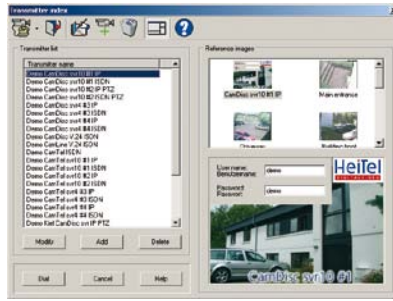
Transmitter select

Transmitter list

Transmitter name
Demo CamDisc svr10 #1 IP
Demo CamDisc svr10 #1 ISDN
Demo CamDisc svr10 #2 IP PTZ
Demo CamDisc svr10 #2 ISDN PTZ
Demo CamDisc svr4 #3 IP
Demo CamDisc svr4 #3 ISDN
Demo CamDisc svr4 #4 IP
Demo CamDisc svr4 #4 ISDN
Demo CamDisc V.24 ISDN
Demo CamLine V.24 ISDN
Demo CamTel ISDN
Demo CamTel svr10 #1 IP
Demo CamTel svr10 #1 ISDN
Demo CamTel svr10 #2 IP
Demo CamTel svr10 #2 ISDN
Demo CamTel svr4 #3 IP
Demo CamTel svr4 #3 ISDN
Demo CamTel svr4 #4 IP
Demo CamTel svr4 #4 ISDN
Demo Kiel CamDisc svr IP PTZ

Modify
Add
Delete

Dial
Cancel
Help

Reference images

Demo CamDisc svr10 #1 IP
Main entrance
Driveway
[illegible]

User name:
Benutzername:
demo
Password:
Passwort:
demo

HeiTel

CamDisc svr10 #1